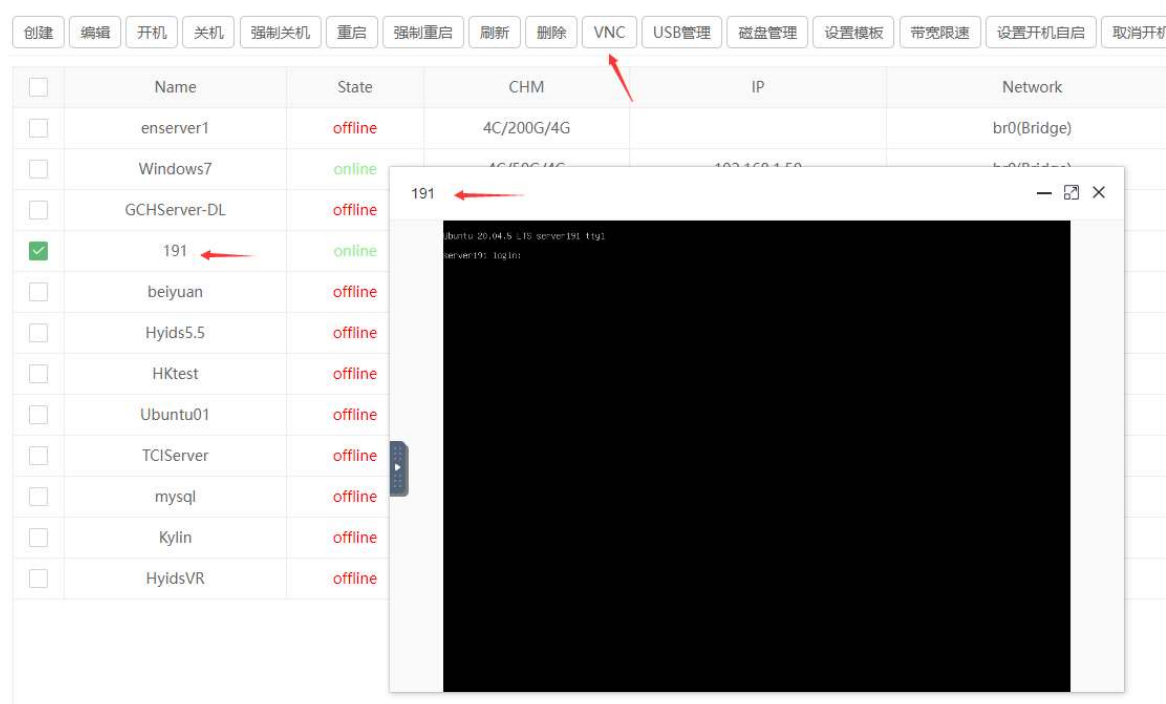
创建 编辑 开机 关机 强制关机 重启 强制重启 刷新 删除 VNC USB管理 磁盘管理 设置模板 带宽限速 设置开机自启 取消开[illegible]

| | Name | State | CHM | IP | Network |
|---|---|---|---|---|---|
| | enserver1 | offline | 4C/200G/4G | | br0(Bridge) |
| | Windows7 | online | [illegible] | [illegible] | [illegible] |
| | GCHServer-DL | offline | | | |
| ✓ | 191 | online | | | |
| | beiyuan | offline | | | |
| | Hyids5.5 | offline | | | |
| | HKtest | offline | | | |
| | Ubuntu01 | offline | | | |
| | TCIServer | offline | | | |
| | mysql | offline | | | |
| | Kylin | offline | | | |
| | HyidsVR | offline | | | |

191

Ubuntu 20.04.5 LTS server191 tty1

server191 login: